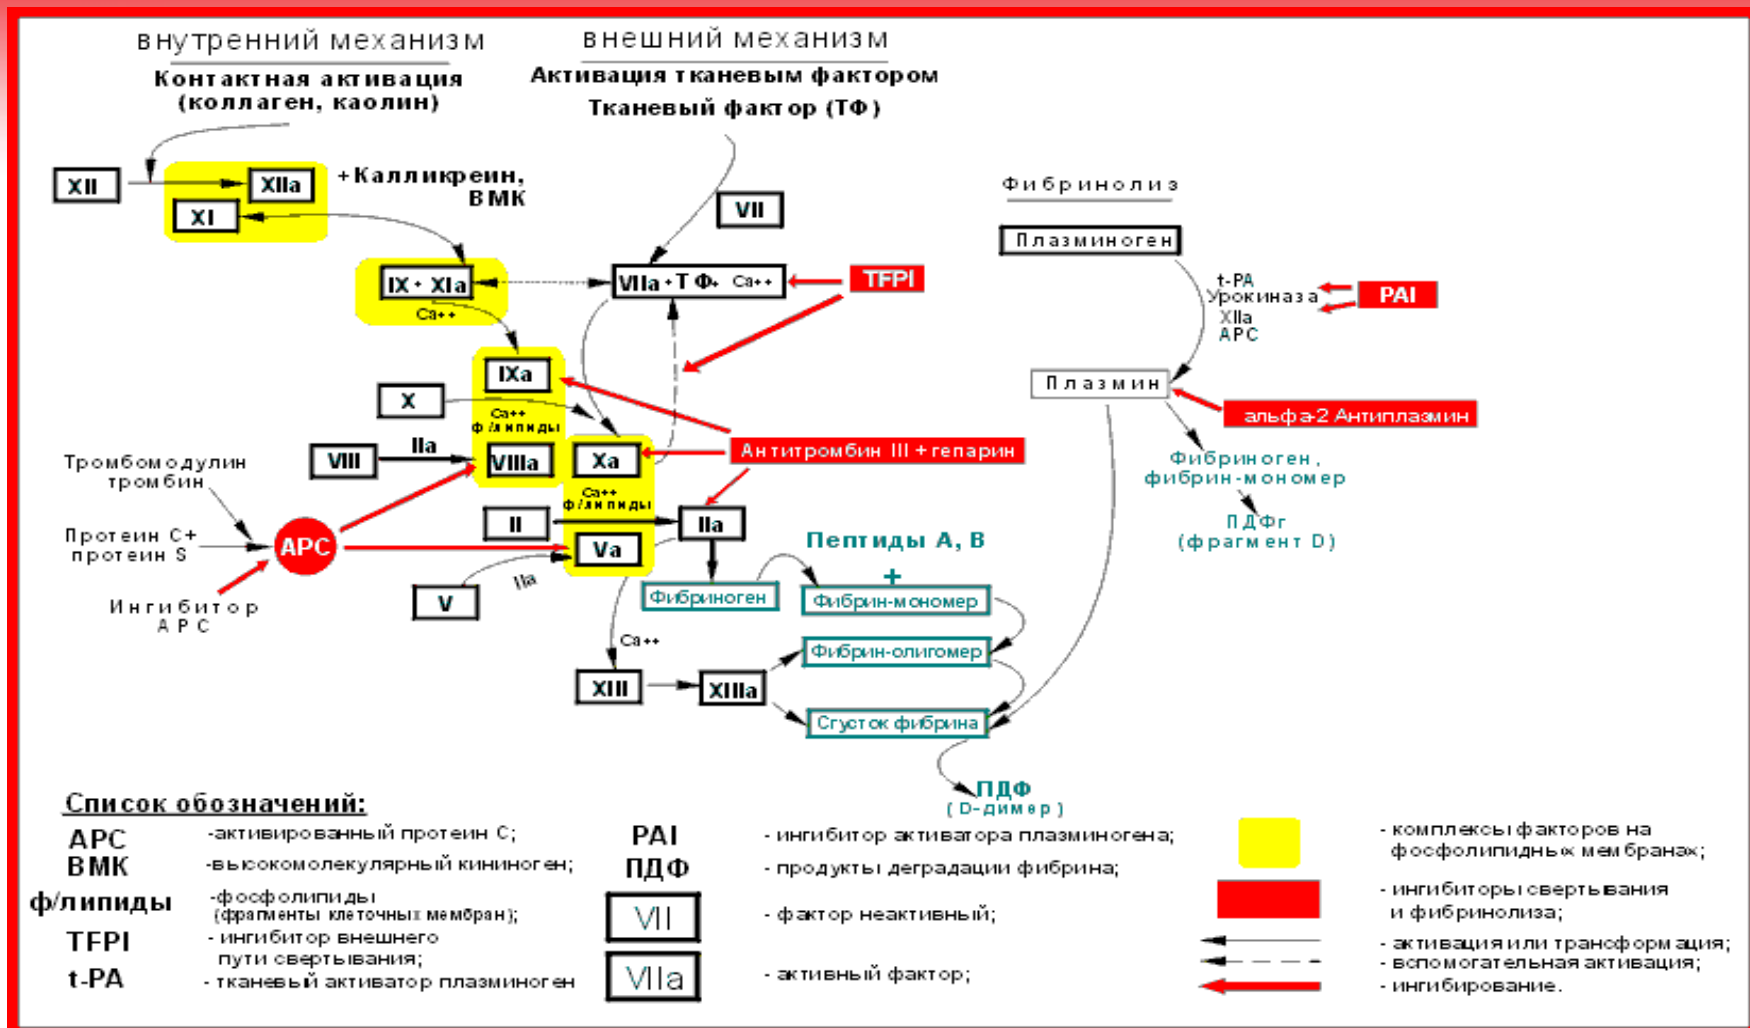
внутренний механизм
Контактная активация
(коллаген, каолин)

внешний механизм
Активация тканевым фактором
Тканевый фактор (ТФ)

XII
XIIa
XI
+Калликреин, ВМК

VII
IX + XIa
Ca++
VIIa + ТФ + Ca++
TFPI

Фибринолиз
Плазминоген
t-PA
Урокиназа
XIIa
APC
PAI
Плазмин
альфа-2 Антиплазмин
Фибриноген, фибрин-мономер
ПДФг
(фрагмент D)

IXa
X
Ca++
ф/липиды
Антитромбин III + гепарин
Тромбомодулин тромбин
VIII
IIa
VIIIa
Xa
Ca++
ф/липиды
Протеин С+ протеин S
APC
II
IIa
Va
Ингибитор APC
V
IIa
Пептиды А, В
+
Фибриноген
Фибрин-мономер
Ca++
Фибрин-олигомер
XIII
XIIIa
Сгусток фибрина
ПДФ
(D-димер)

Список обозначений:
APC -активированный протеин С;
ВМК -высокомолекулярный кининоген;
ф/липиды -фосфолипиды (фрагменты клеточных мембран);
TFPI - ингибитор внешнего пути свертывания;
t-PA - тканевый активатор плазминоген
PAI - ингибитор активатора плазминогена;
ПДФ - продукты деградации фибрина;
VII - фактор неактивный;
VIIa - активный фактор;
- комплексы факторов на фосфолипидных мембранах;
- ингибиторы свертывания и фибринолиза;
- активация или трансформация;
- вспомогательная активация;
- ингибирование.